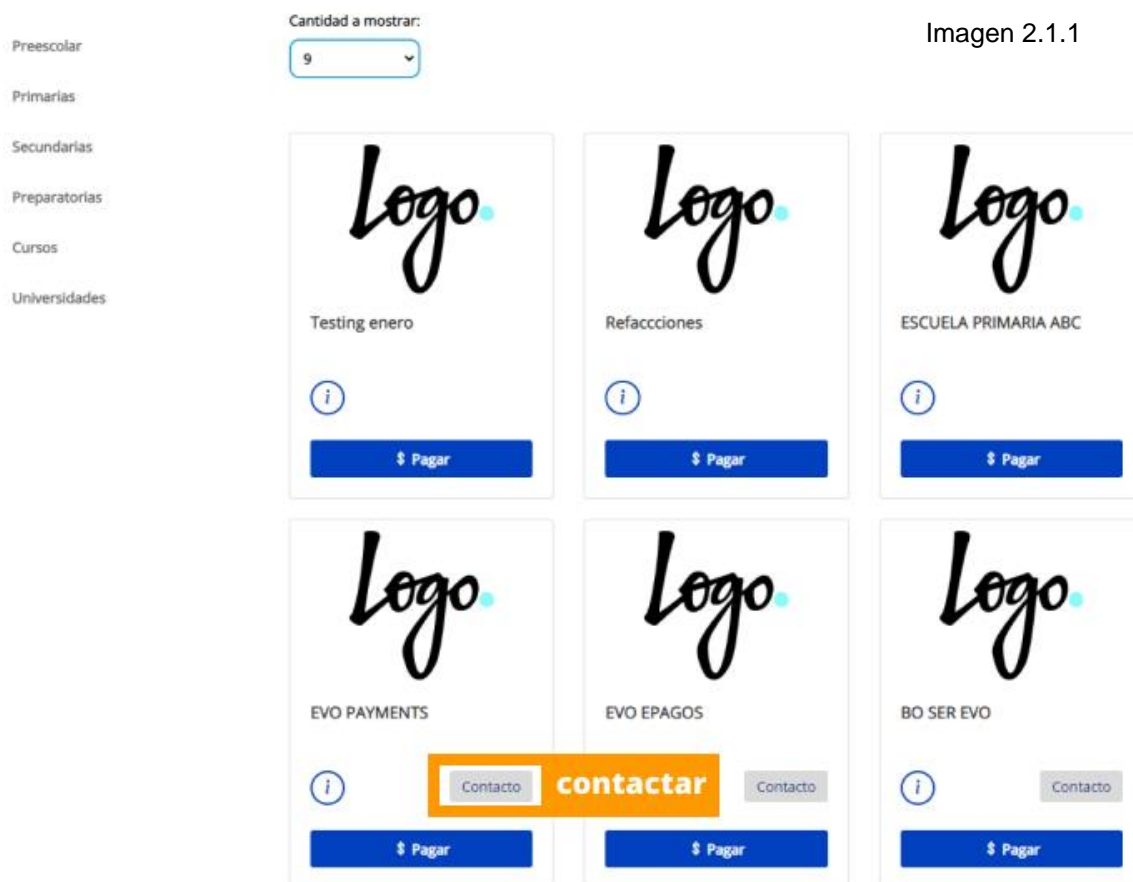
Preescolar

Primarias

Secundarias

Preparatorias

Cursos

Universidades

Cantidad a mostrar:

9

Imagen 2.1.1

Logo.

Testing enero

i

$ Pagar

Logo.

Refaccciones

i

$ Pagar

Logo.

ESCUELA PRIMARIA ABC

i

$ Pagar

Logo.

EVO PAYMENTS

i

Contacto

contactar

$ Pagar

Logo.

EVO EPAGOS

Contacto

$ Pagar

Logo.

BO SER EVO

i

Contacto

$ Pagar